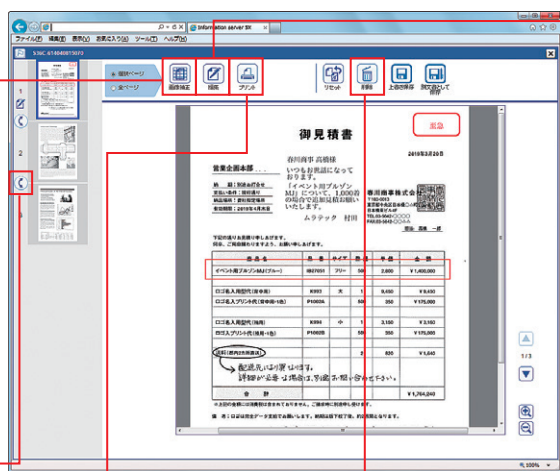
Information server 閲

ファイル(F) 編集(E) 表示(V) お気に入り(A) ツール(T) ヘルプ(H)

SJMC-61404001SR0

1

2

選択ページ
全ページ

画像補正
描画
プリント
リセット
削除
上書き保存
別文書として保存

緊急

御見積書

2018年3月20日

春川商事 高橋様
いつもお世話になっております。
「イベント用ブルゾンMJ」について、1,000着の場合で追加見積お願いいたします。
ムラテック 村田

営業企画本部

春川商事株式会社

下記の通りお見積り申し上げます。
何卒、ご用命賜りますよう、お願い申し上げます。

| 品名 | 品番 | サイズ | 数量 | 単価 | 金額 |
|---|---|---|---|---|---|
| イベント用ブルゾンMJ(ブルー) | | フリー | 500 | 2,800 | ¥1,400,000 |
| ロゴ名入用型代(背中用) | | 大 | 1 | 9,450 | ¥9,450 |
| ロゴ名入プリント代(背中用1色) | | | 500 | 350 | ¥175,000 |
| ロゴ名入用型代(袖用) | | 中 | 1 | 3,150 | ¥3,150 |
| ロゴ名入プリント代(袖用1色) | | | 500 | 350 | ¥175,000 |
| 送料 | | | 2 | 820 | ¥1,640 |

配送先は1ヶ所です。
詳細が必要な場合は、別途お問い合わせ下さい。

合計 ¥1,764,240

1/3

100%